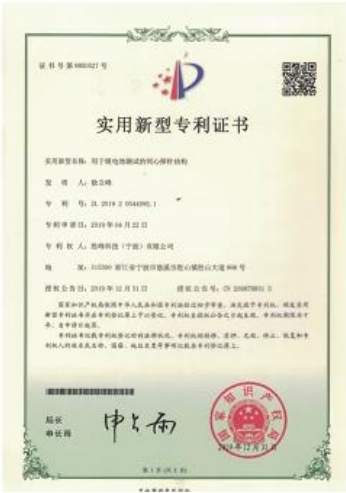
证书号第9960527号

实用新型专利证书

实用新型名称：用于锂电池测试的同心探针结构

发 明 人：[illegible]

专 利 号：ZL 2019 2 0544095.1

专利申请日：2019年04月22日

专 利 权 人：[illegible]科技（宁波）有限公司

地 址：315300 浙江省宁波市慈溪市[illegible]大道 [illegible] 号

授权公告日：2019年12月31日 授权公告号：CN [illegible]

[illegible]

局长 申长雨

2019年12月31日

第1页（共1页）